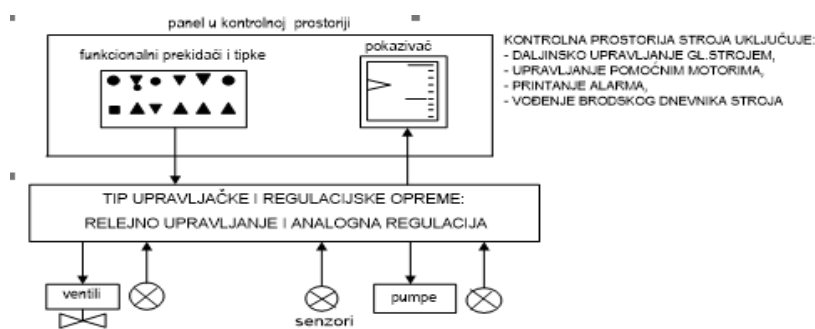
panel u kontrolnoj prostoriji

funkcionalni prekidači i tipke

pokazivač

KONTROLNA PROSTORIJA STROJA UKLJUČUJE:
- DALJINSKO UPRAVLJANJE GL.STROJEM,
- UPRAVLJANJE POMOĆNIM MOTORIMA,
- PRINTANJE ALARMA,
- VOĐENJE BRODSKOG DNEVNIKA STROJA

TIP UPRAVLJAČKE I REGULACIJSKE OPREME:
RELEJNO UPRAVLJANJE I ANALOGNA REGULACIJA

ventili

senzori

pumpe